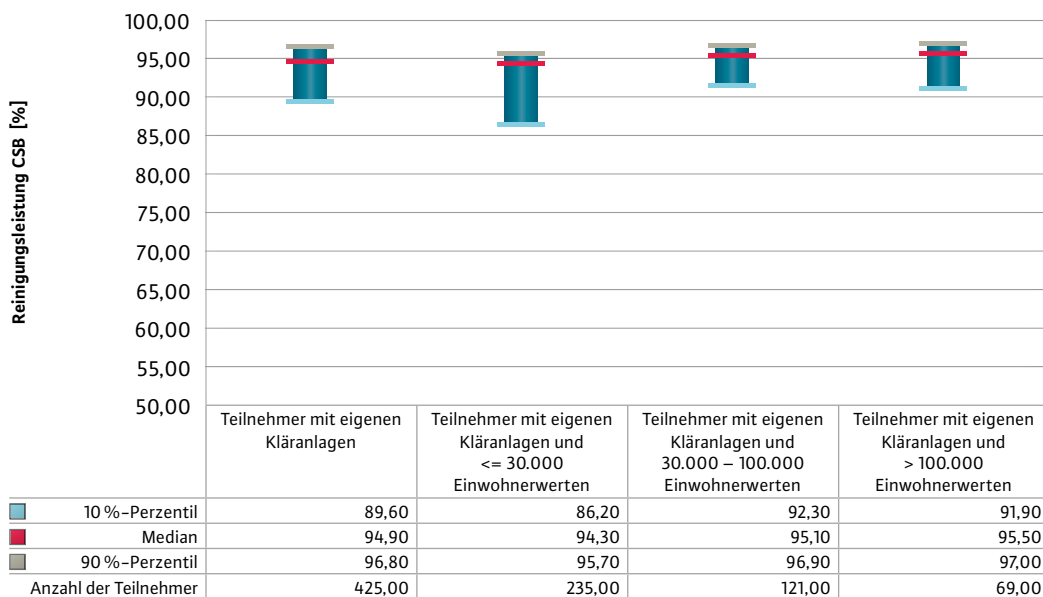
Reinigungsleistung CSB [%]

100,00
95,00
90,00
85,00
80,00
75,00
70,00
65,00
60,00
55,00
50,00

| | Teilnehmer mit eigenen Kläranlagen | Teilnehmer mit eigenen Kläranlagen und <= 30.000 Einwohnerwerten | Teilnehmer mit eigenen Kläranlagen und 30.000 – 100.000 Einwohnerwerten | Teilnehmer mit eigenen Kläranlagen und > 100.000 Einwohnerwerten |
|---|---|---|---|---|
| 10 %-Perzentil | 89,60 | 86,20 | 92,30 | 91,90 |
| Median | 94,90 | 94,30 | 95,10 | 95,50 |
| 90 %-Perzentil | 96,80 | 95,70 | 96,90 | 97,00 |
| Anzahl der Teilnehmer | 425,00 | 235,00 | 121,00 | 69,00 |